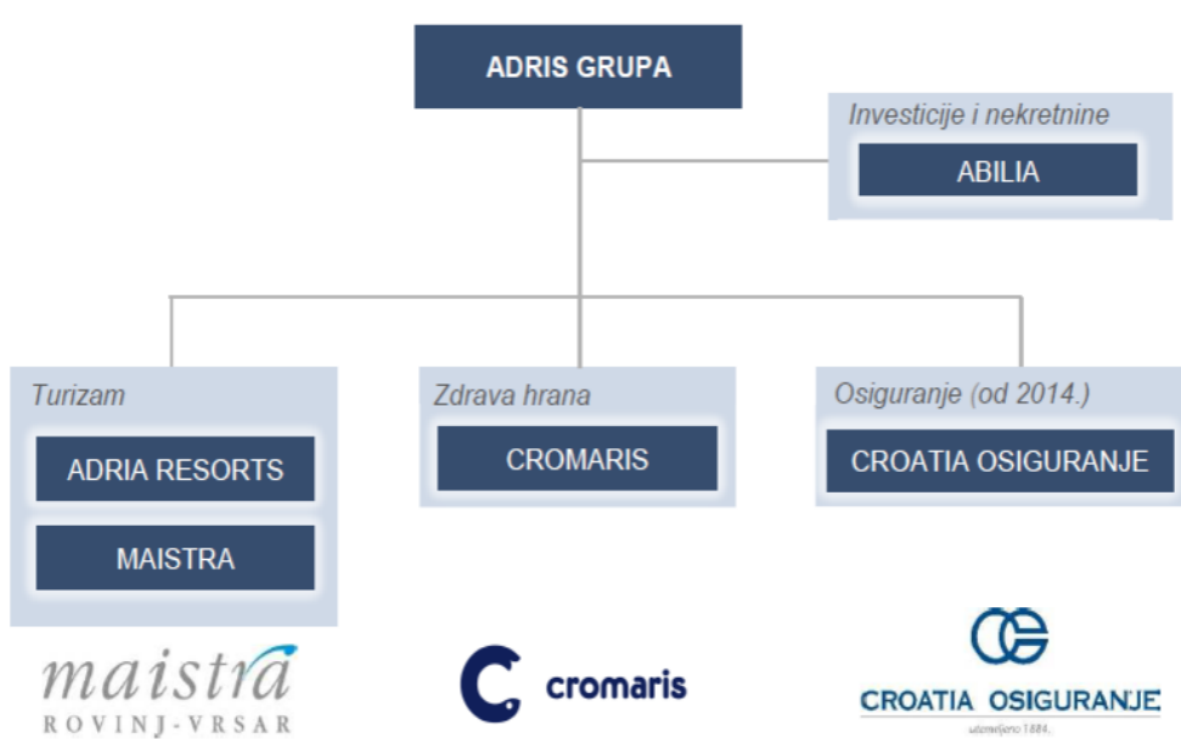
ADRIS GRUPA

Investicije i nekretnine

ABILIA

Turizam

ADRIA RESORTS

MAISTRA

Zdrava hrana

CROMARIS

Osiguranje (od 2014.)

CROATIA OSIGURANJE

maistra
ROVINJ-VRSAR

cromaris

CROATIA OSIGURANJE
utemeljeno 1884.